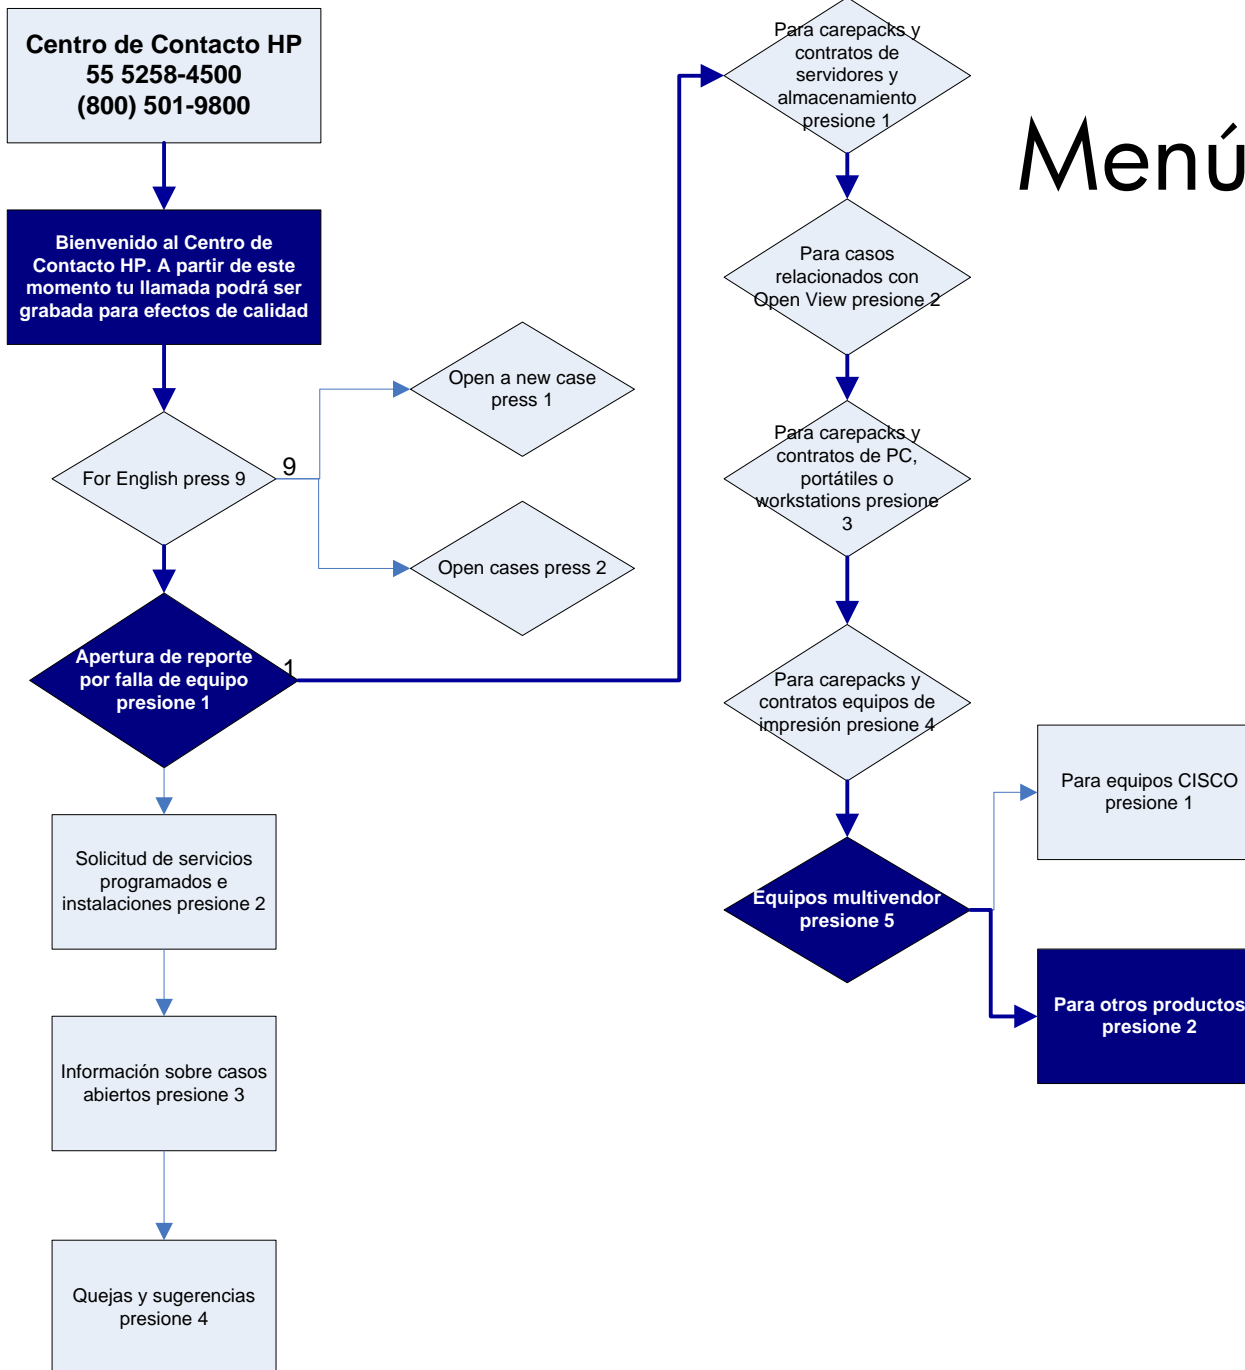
Centro de Contacto HP
55 5258-4500
(800) 501-9800

Menú

Bienvenido al Centro de Contacto HP. A partir de este momento tu llamada podrá ser grabada para efectos de calidad

For English press 9

9

Open a new case press 1

Open cases press 2

Apertura de reporte por falla de equipo presione 1

1

Solicitud de servicios programados e instalaciones presione 2

Información sobre casos abiertos presione 3

Quejas y sugerencias presione 4

Para carepacks y contratos de servidores y almacenamiento presione 1

Para casos relacionados con Open View presione 2

Para carepacks y contratos de PC, portátiles o workstations presione 3

Para carepacks y contratos equipos de impresión presione 4

Equipos multivendor presione 5

Para equipos CISCO presione 1

Para otros productos presione 2